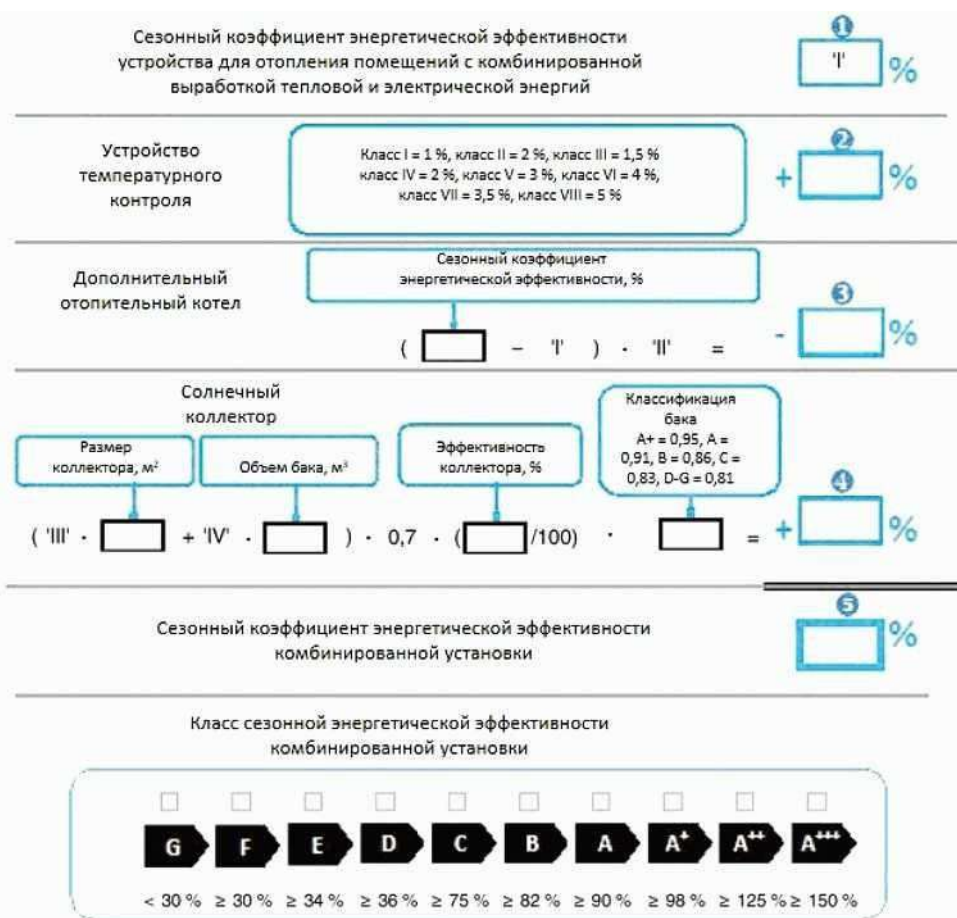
Сезонный коэффициент энергетической эффективности устройства для отопления помещений с комбинированной выработкой тепловой и электрической энергий

1

'I'

%

Устройство температурного контроля

Класс I = 1 %, класс II = 2 %, класс III = 1,5 % класс IV = 2 %, класс V = 3 %, класс VI = 4 %, класс VII = 3,5 %, класс VIII = 5 %

2

+ %

Дополнительный отопительный котел

Сезонный коэффициент энергетической эффективности, %

( − 'I' ) · 'II' =

3

- %

Солнечный коллектор

Размер коллектора, м²

Объем бака, м³

Эффективность коллектора, %

Классификация бака A+ = 0,95, A = 0,91, B = 0,86, C = 0,83, D-G = 0,81

( 'III' · + 'IV' · ) · 0,7 · ( /100) · =

4

+ %

Сезонный коэффициент энергетической эффективности комбинированной установки

5

%

Класс сезонной энергетической эффективности комбинированной установки

| G | F | E | D | C | B | A | A⁺ | A⁺⁺ | A⁺⁺⁺ |
|---|---|---|---|---|---|---|---|---|---|
| < 30 % | ≥ 30 % | ≥ 34 % | ≥ 36 % | ≥ 75 % | ≥ 82 % | ≥ 90 % | ≥ 98 % | ≥ 125 % | ≥ 150 % |